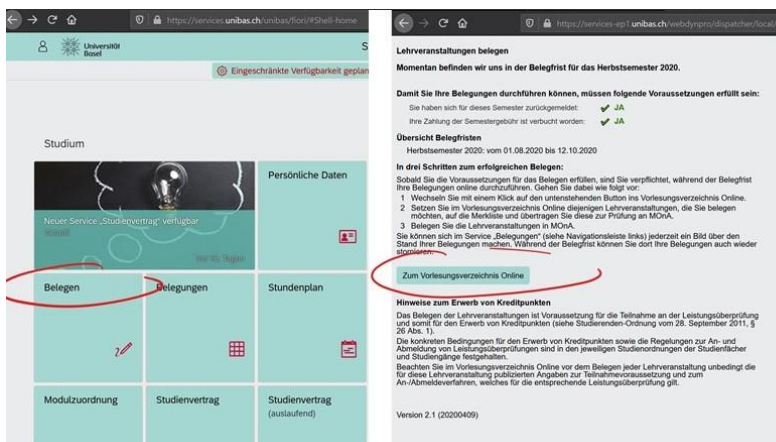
https://services.unibas.ch/unibas/fiori/#Shell-home

Universität Basel

S

Eingeschränkte Verfügbarkeit geplan

Studium

Neuer Service „Studienvertrag" verfügbar

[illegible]

Persönliche Daten

Belegen

Belegungen

Stundenplan

2

Modulzuordnung

Studienvertrag

Studienvertrag (auslaufend)

https://services-ep1.unibas.ch/webdynpro/dispatcher/local/

Lehrveranstaltungen belegen

Momentan befinden wir uns in der Belegfrist für das Herbstsemester 2020.

Damit Sie Ihre Belegungen durchführen können, müssen folgende Voraussetzungen erfüllt sein:

Sie haben sich für dieses Semester zurückgemeldet: ✔ JA

Ihre Zahlung der Semestergebühr ist verbucht worden: ✔ JA

Übersicht Belegfristen

Herbstsemester 2020: vom 01.08.2020 bis 12.10.2020

In drei Schritten zum erfolgreichen Belegen:

Sobald Sie die Voraussetzungen für das Belegen erfüllen, sind Sie verpflichtet, während der Belegfrist Ihre Belegungen online durchzuführen. Gehen Sie dabei wie folgt vor:

1 Wechseln Sie mit einem Klick auf den untenstehenden Button ins Vorlesungsverzeichnis Online.
2 Setzen Sie im Vorlesungsverzeichnis Online diejenigen Lehrveranstaltungen, die Sie belegen möchten, auf die Merkliste und übertragen Sie diese zur Prüfung an MOnA.
3 Belegen Sie die Lehrveranstaltungen in MOnA.

Sie können sich im Service „Belegungen" (siehe Navigationsleiste links) jederzeit ein Bild über den Stand Ihrer Belegungen machen. Während der Belegfrist können Sie dort Ihre Belegungen auch wieder stornieren.

Zum Vorlesungsverzeichnis Online

Hinweise zum Erwerb von Kreditpunkten

Das Belegen der Lehrveranstaltungen ist Voraussetzung für die Teilnahme an der Leistungsüberprüfung und somit für den Erwerb von Kreditpunkten (siehe Studierenden-Ordnung vom 28. September 2011, § 26 Abs. 1).

Die konkreten Bedingungen für den Erwerb von Kreditpunkten sowie die Regelungen zur An- und Abmeldung von Leistungsüberprüfungen sind in den jeweiligen Studienordnungen der Studienfächer und Studiengänge festgehalten.

Beachten Sie im Vorlesungsverzeichnis Online vor dem Belegen jeder Lehrveranstaltung unbedingt die für diese Lehrveranstaltung publizierten Angaben zur Teilnahmevoraussetzung und zum An-/Abmeldeverfahren, welches für die entsprechende Leistungsüberprüfung gilt.

Version 2.1 (20200409)